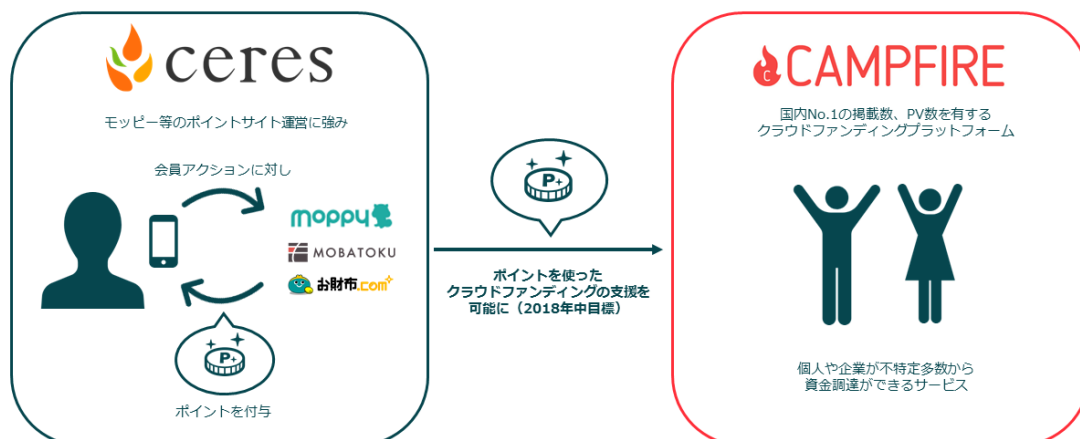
ceres

モッピー等のポイントサイト運営に強み

会員アクションに対し

moppy

MOBATOKU

お財布.com

ポイントを付与

ポイントを使った
クラウドファンディングの支援を
可能に（2018年中目標）

CAMPFIRE

国内No.1の掲載数、PV数を有する
クラウドファンディングプラットフォーム

個人や企業が不特定多数から
資金調達ができるサービス